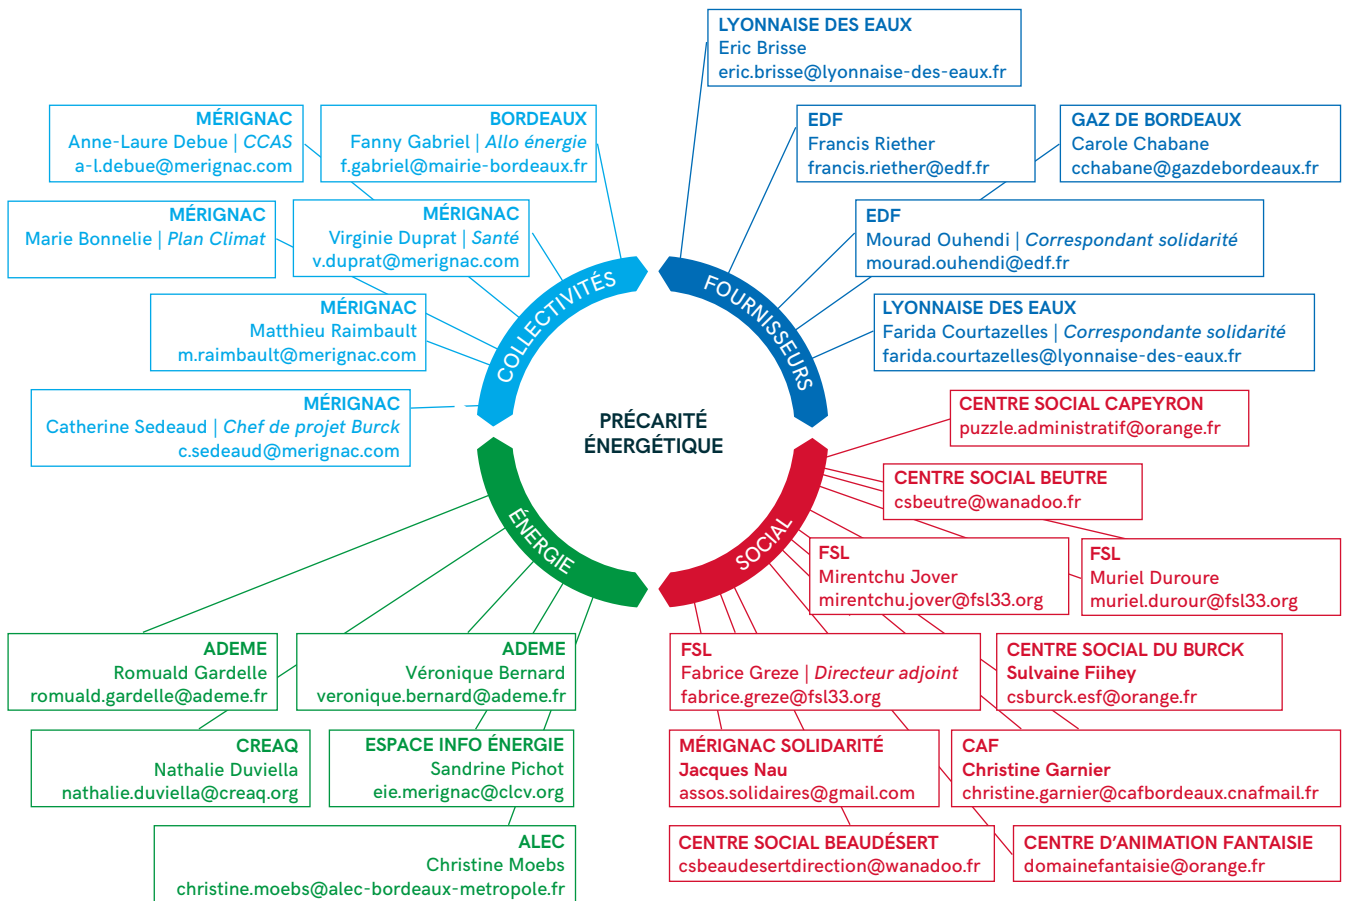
PRÉCARITÉ ÉNERGÉTIQUE

COLLECTIVITÉS

MÉRIGNAC
Anne-Laure Debue | *CCAS*
a-l.debue@merignac.com

BORDEAUX
Fanny Gabriel | *Allo énergie*
f.gabriel@mairie-bordeaux.fr

MÉRIGNAC
Marie Bonnelie | *Plan Climat*

MÉRIGNAC
Virginie Duprat | *Santé*
v.duprat@merignac.com

MÉRIGNAC
Matthieu Raimbault
m.raimbault@merignac.com

MÉRIGNAC
Catherine Sedeaud | *Chef de projet Burck*
c.sedeaud@merignac.com

FOURNISSEURS

LYONNAISE DES EAUX
Eric Brisse
eric.brisse@lyonnaise-des-eaux.fr

EDF
Francis Riether
francis.riether@edf.fr

GAZ DE BORDEAUX
Carole Chabane
cchabane@gazdebordeaux.fr

EDF
Mourad Ouhendi | *Correspondant solidarité*
mourad.ouhendi@edf.fr

LYONNAISE DES EAUX
Farida Courtazelles | *Correspondante solidarité*
farida.courtazelles@lyonnaise-des-eaux.fr

SOCIAL

CENTRE SOCIAL CAPEYRON
puzzle.administratif@orange.fr

CENTRE SOCIAL BEUTRE
csbeutre@wanadoo.fr

FSL
Mirentchu Jover
mirentchu.jover@fsl33.org

FSL
Muriel Durour
muriel.durour@fsl33.org

FSL
Fabrice Greze | *Directeur adjoint*
fabrice.greze@fsl33.org

CENTRE SOCIAL DU BURCK
Sulvaine Fiihey
csburck.esf@orange.fr

MÉRIGNAC SOLIDARITÉ
Jacques Nau
assos.solidaires@gmail.com

CAF
Christine Garnier
christine.garnier@cafbordeaux.cnafmail.fr

CENTRE SOCIAL BEAUDÉSERT
csbeaudesertdirection@wanadoo.fr

CENTRE D'ANIMATION FANTAISIE
domainefantaisie@orange.fr

ÉNERGIE

ADEME
Romuald Gardelle
romuald.gardelle@ademe.fr

ADEME
Véronique Bernard
veronique.bernard@ademe.fr

CREAQ
Nathalie Duviella
nathalie.duviella@creaq.org

ESPACE INFO ÉNERGIE
Sandrine Pichot
eie.merignac@clcv.org

ALEC
Christine Moebs
christine.moebs@alec-bordeaux-metropole.fr